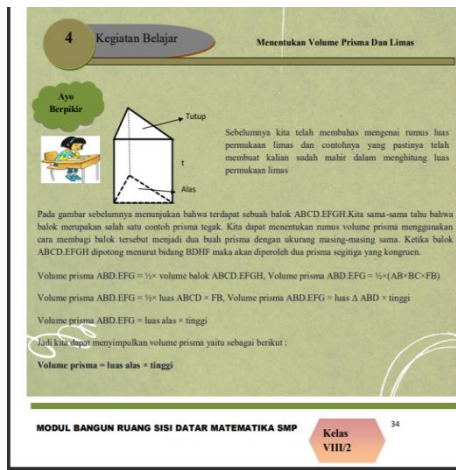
4 Kegiatan Belajar

Menentukan Volume Prisma Dan Limas

Ayo Berpikir

Tutup

t

Alas

Sebelumnya kita telah membahas mengenai rumus luas permukaan limas dan contohnya yang pastinya telah membuat kalian sudah mahir dalam menghitung luas permukaan limas

Pada gambar sebelumnya menunjukan bahwa terdapat sebuah balok ABCD.EFGH.Kita sama-sama tahu bahwa balok merupakan salah satu contoh prisma tegak. Kita dapat menentukan rumus volume prisma menggunakan cara membagi balok tersebut menjadi dua buah prisma dengan ukurang masing-masing sama. Ketika balok ABCD.EFGH dipotong menurut bidang BDHF maka akan diperoleh dua prisma segitiga yang kongruen.

Volume prisma ABD.EFG = ½× volume balok ABCD.EFGH, Volume prisma ABD.EFG = ½×(AB×BC×FB)

Volume prisma ABD.EFG = ½× luas ABCD × FB, Volume prisma ABD.EFG = luas ∆ ABD × tinggi

Volume prisma ABD.EFG = luas alas × tinggi

Jadi kita dapat menyimpulkan volume prisma yaitu sebagai berikut :

Volume prisma = luas alas × tinggi

MODUL BANGUN RUANG SISI DATAR MATEMATIKA SMP

Kelas VIII/2

34